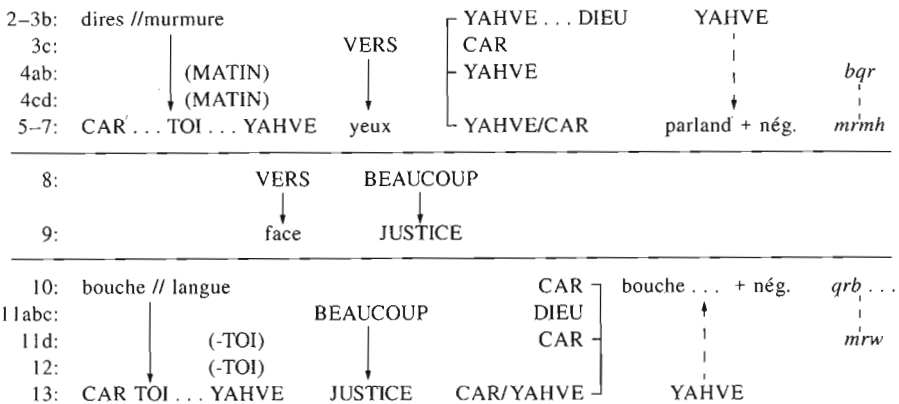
2–3b: dires //murmure
3c:
4ab: (MATIN)
4cd: (MATIN)
5–7: CAR . . . TOI . . . YAHVE

VERS
yeux

YAHVE . . . DIEU
CAR
YAHVE
YAHVE/CAR

YAHVE
parland + nég.

bqr
mrmh

8: VERS BEAUCOUP
9: face JUSTICE

10: bouche // langue
11abc:
11d: (-TOI)
12: (-TOI)
13: CAR TOI . . . YAHVE

BEAUCOUP
JUSTICE

CAR
DIEU
CAR
CAR/YAHVE

bouche . . . + nég.
YAHVE

qrb . . .
mrw